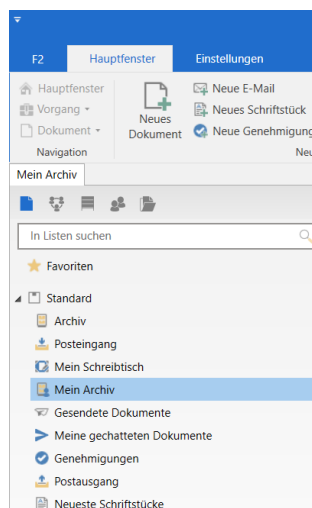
F2
Hauptfenster
Einstellungen
Hauptfenster
Vorgang
Dokument
Navigation
Neues Dokument
Neue E-Mail
Neues Schriftstück
Neue Genehmigung
Neu
Mein Archiv
In Listen suchen
Favoriten
Standard
Archiv
Posteingang
Mein Schreibtisch
Mein Archiv
Gesendete Dokumente
Meine gechatteten Dokumente
Genehmigungen
Postausgang
Neueste Schriftstücke